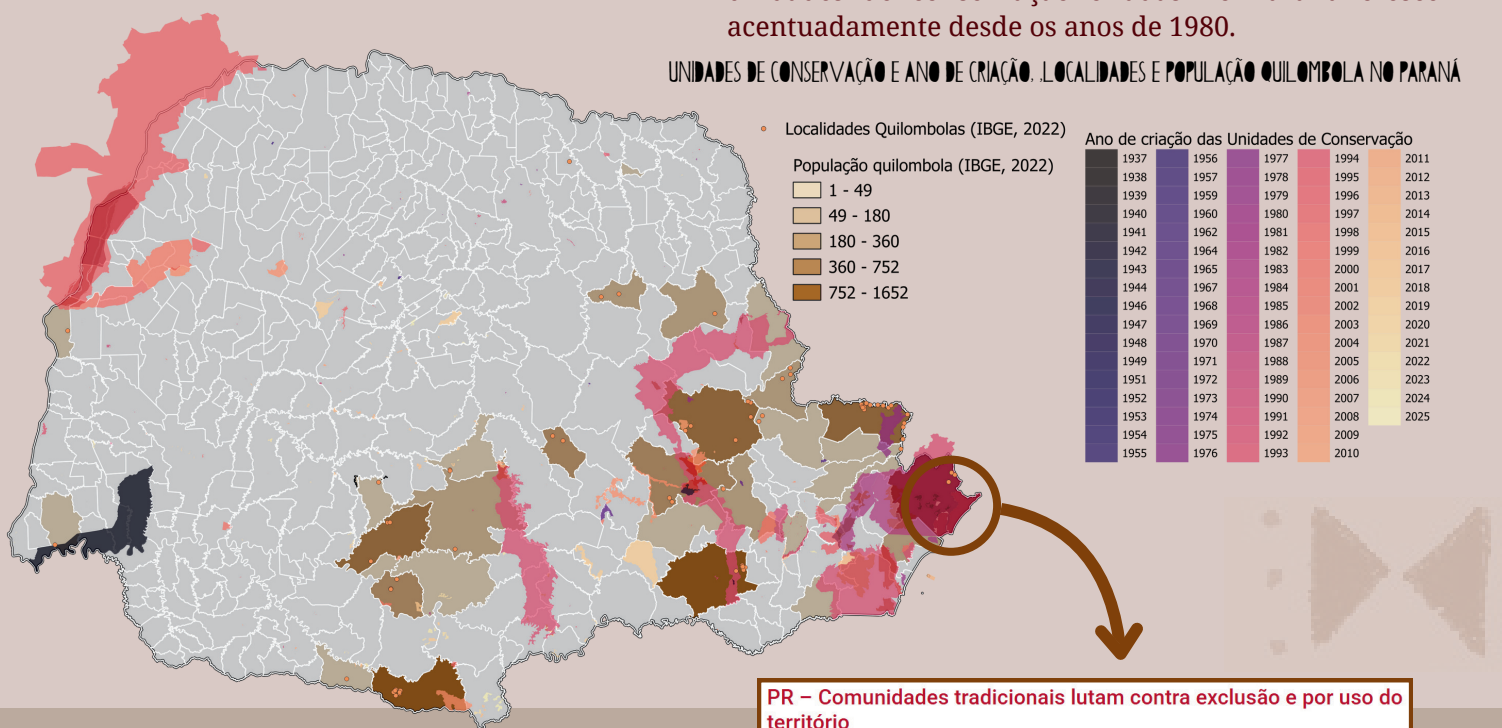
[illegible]
acentuadamente desde os anos de 1980.

UNIDADES DE CONSERVAÇÃO E ANO DE CRIAÇÃO, LOCALIDADES E POPULAÇÃO QUILOMBOLA NO PARANÁ

Localidades Quilombolas (IBGE, 2022)

População quilombola (IBGE, 2022)
1 - 49
49 - 180
180 - 360
360 - 752
752 - 1652

Ano de criação das Unidades de Conservação

| 1937 | 1956 | 1977 | 1994 | 2011 |
|---|---|---|---|---|
| 1938 | 1957 | 1978 | 1995 | 2012 |
| 1939 | 1959 | 1979 | 1996 | 2013 |
| 1940 | 1960 | 1980 | 1997 | 2014 |
| 1941 | 1962 | 1981 | 1998 | 2015 |
| 1942 | 1964 | 1982 | 1999 | 2016 |
| 1943 | 1965 | 1983 | 2000 | 2017 |
| 1944 | 1967 | 1984 | 2001 | 2018 |
| 1946 | 1968 | 1985 | 2002 | 2019 |
| 1947 | 1969 | 1986 | 2003 | 2020 |
| 1948 | 1970 | 1987 | 2004 | 2021 |
| 1949 | 1971 | 1988 | 2005 | 2022 |
| 1951 | 1972 | 1989 | 2006 | 2023 |
| 1952 | 1973 | 1990 | 2007 | 2024 |
| 1953 | 1974 | 1991 | 2008 | 2025 |
| 1954 | 1975 | 1992 | 2009 | |
| 1955 | 1976 | 1993 | 2010 | |

PR – Comunidades tradicionais lutam contra exclusão e por uso do território